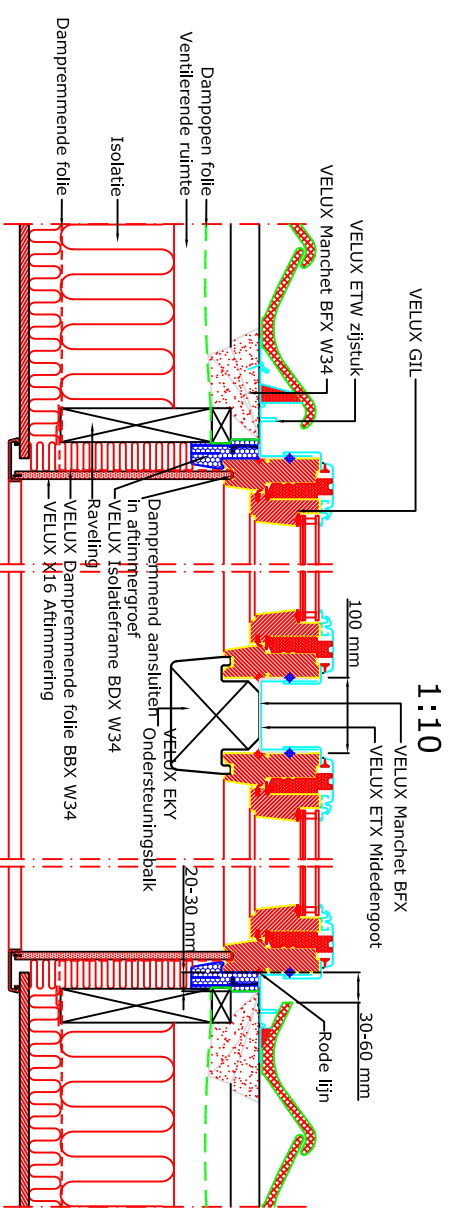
Dampremmende folie
Isolatie
Ventilerende ruimte
Dampopen folie
VELUX Manchet BFX W34
VELUX ETW zijstuk
VELUX GIL
Dampremmend aansluiten in aftimmergroef
VELUX Isolatieframe BDX W34
Raveling
VELUX Dampremmende folie BBX W34
VELUX XI16 Aftimmering
100 mm
1:10
Ondersteuningsbalk
VELUX EKY
VELUX Manchet BFX
VELUX ETX Middengoot
20-30 mm
Rode lijn
30-60 mm